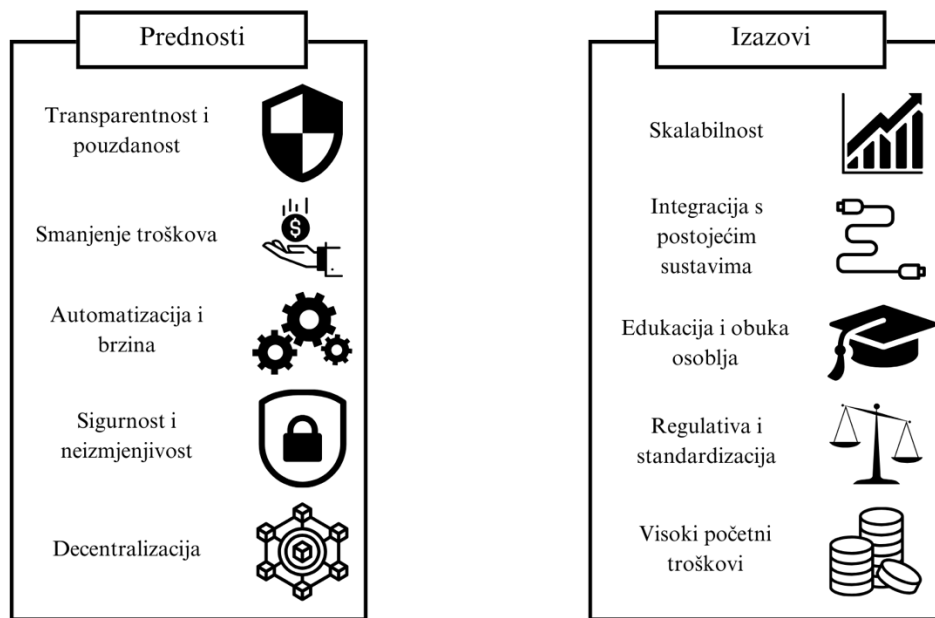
Prednosti

Transparentnost i pouzdanost

Smanjenje troškova

Automatizacija i brzina

Sigurnost i neizmjenjivost

Decentralizacija

Izazovi

Skalabilnost

Integracija s postojećim sustavima

Edukacija i obuka osoblja

Regulativa i standardizacija

Visoki početni troškovi